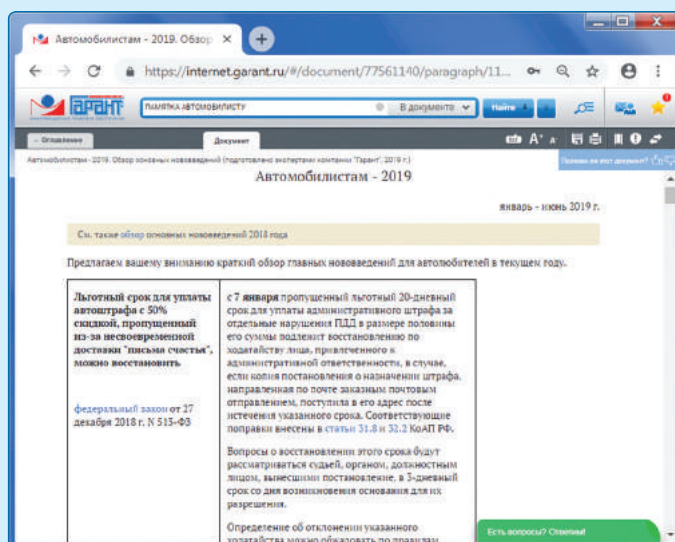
Автомобилистам - 2019. Обзор ×

https://internet.garant.ru/#/document/77561140/paragraph/11...

ГАРАНТ

ПАМЯТКА АВТОМОБИЛИСТУ

В документе

Найти

Оглавление

Документ

Автомобилистам - 2019. Обзор основных нововведений (подготовлено экспертами компании "Гарант", 2019 г.)

Понравился ли этот документ?

Автомобилистам - 2019

январь - июнь 2019 г.

См. также обзор основных нововведений 2018 года

Предлагаем вашему вниманию краткий обзор главных нововведений для автолюбителей в текущем году.

| Льготный срок для уплаты автоштрафа с 50% скидкой, пропущенный из-за несвоевременной доставки "письма счастья", можно восстановить<br><br>федеральный закон от 27 декабря 2018 г. N 515-ФЗ | с 7 января пропущенный льготный 20-дневный срок для уплаты административного штрафа за отдельные нарушения ПДД в размере половины его суммы подлежит восстановлению по ходатайству лица, привлеченного к административной ответственности, в случае, если копия постановления о назначении штрафа, направленная по почте заказным почтовым отправлением, поступила в его адрес после истечения указанного срока. Соответствующие поправки внесены в статьи 31.8 и 32.2 КоАП РФ.<br><br>Вопросы о восстановлении этого срока будут рассматриваться судьей, органом, должностным лицом, вынесшими постановление, в 3-дневный срок со дня возникновения основания для их разрешения.<br><br>Определение об отклонении указанного ходатайства можно обжаловать по правилам |

Есть вопросы? Ответим!